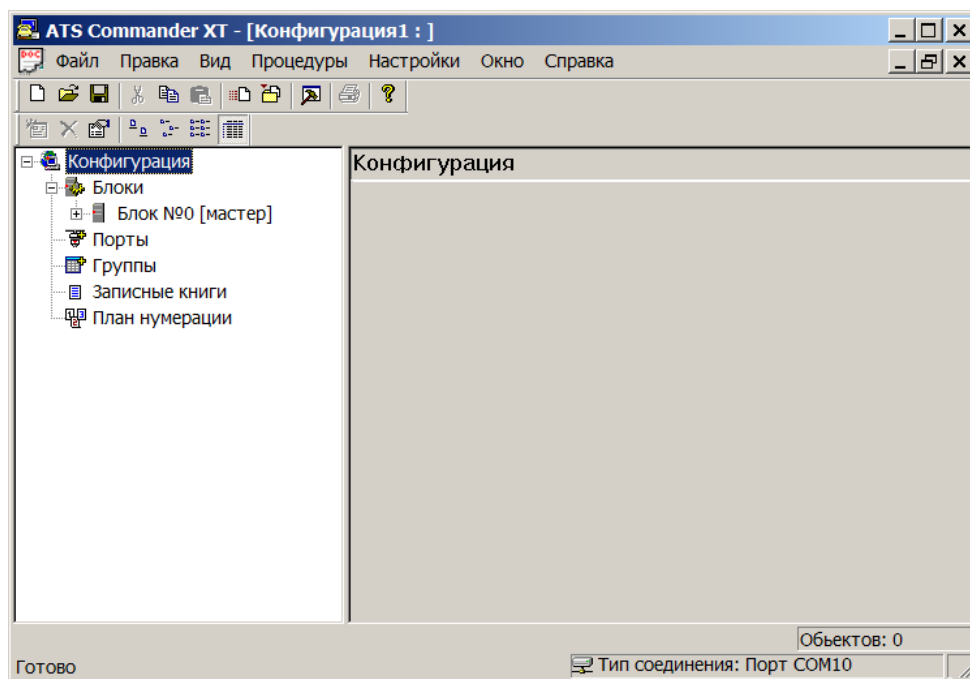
ATS Commander XT - [Конфигурация1 : ]

Файл Правка Вид Процедуры Настройки Окно Справка

Конфигурация
Блоки
Блок №0 [мастер]
Порты
Группы
Записные книги
План нумерации

Конфигурация

Обьектов: 0

Готово

Тип соединения: Порт COM10